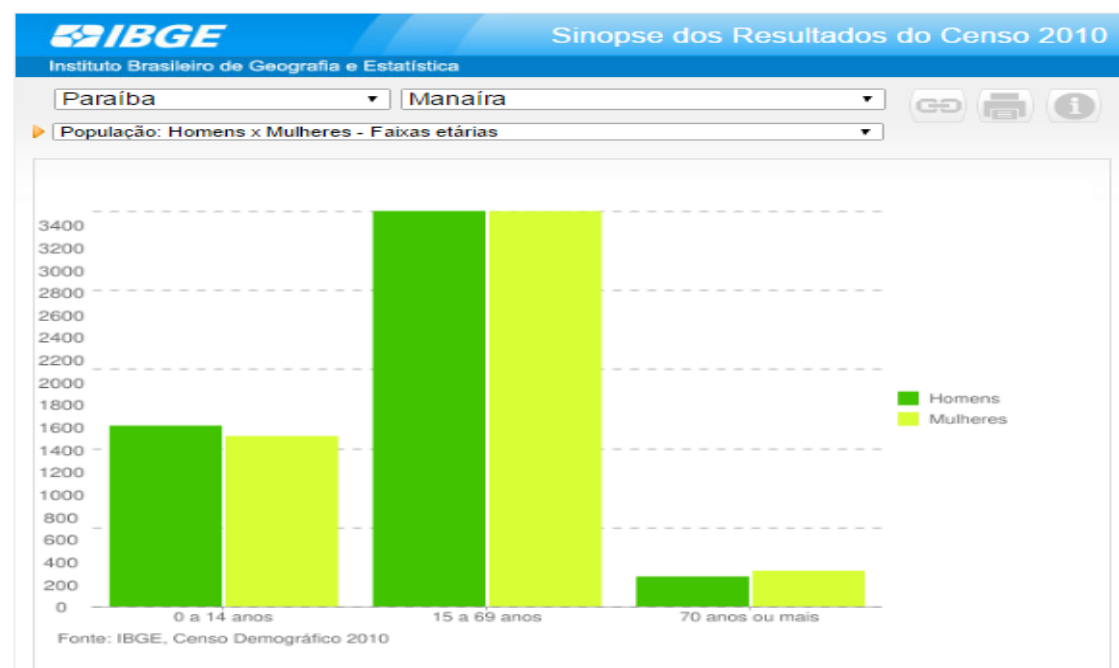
IBGE
Sinopse dos Resultados do Censo 2010
Instituto Brasileiro de Geografia e Estatística

Paraíba
Manaíra
População: Homens x Mulheres - Faixas etárias

3400
3200
3000
2800
2600
2400
2200
2000
1800
1600
1400
1200
1000
800
600
400
200
0

0 a 14 anos
15 a 69 anos
70 anos ou mais

Homens
Mulheres

Fonte: IBGE, Censo Demográfico 2010